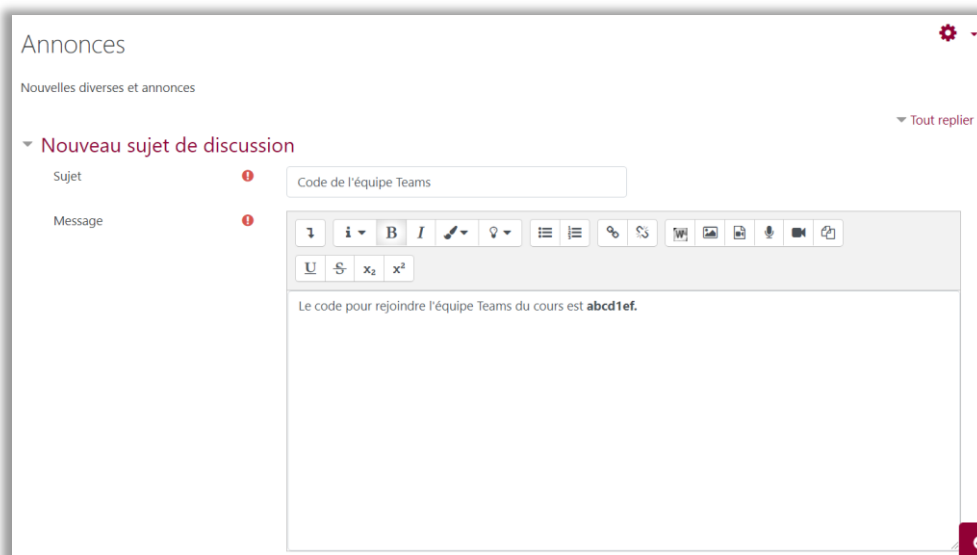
Annonces

Nouvelles diverses et annonces

Tout replier

Nouveau sujet de discussion

Sujet

Code de l'équipe Teams

Message

B I U S $x_2$ $x^2$

Le code pour rejoindre l'équipe Teams du cours est **abcd1ef.**